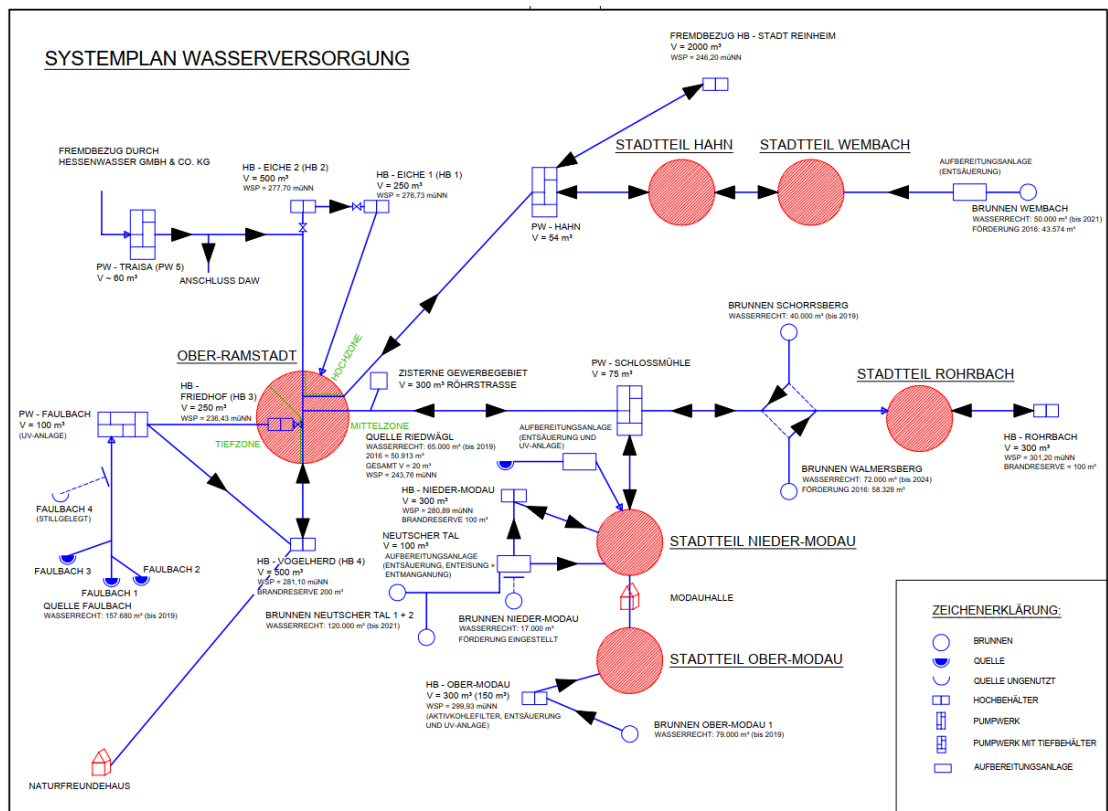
SYSTEMPLAN WASSERVERSORGUNG

FREMDBEZUG HB - STADT REINHEIM
V = 2000 m³
WSP = 246,20 müNN

FREMDBEZUG DURCH HESSENWASSER GMBH & CO. KG

HB - EICHE 2 (HB 2)
V = 500 m³
WSP = 277,70 müNN

HB - EICHE 1 (HB 1)
V = 250 m³
WSP = 276,73 müNN

STADTTEIL HAHN

STADTTEIL WEMBACH

AUFBEREITUNGSANLAGE (ENTSÄUERUNG)

BRUNNEN WEMBACH
WASSERRECHT: 50.000 m³ (bis 2021)
FÖRDERUNG 2016: 43.574 m³

PW - HAHN
V = 54 m³

PW - TRAISA (PW 5)
V ~ 60 m³

ANSCHLUSS DAW

HOCHZONE

BRUNNEN SCHORRSBERG
WASSERRECHT: 40.000 m³ (bis 2019)

OBER-RAMSTADT

ZISTERNE GEWERBEGEBIET
V = 300 m³ RÖHRSTRASSE

PW - SCHLOSSMÜHLE
V = 75 m³

STADTTEIL ROHRBACH

HB - FRIEDHOF (HB 3)
V = 250 m³
WSP = 236,43 müNN

PW - FAULBACH
V = 100 m³
(UV-ANLAGE)

TIEFZONE

MITTELZONE

QUELLE RIEDWÄGL
WASSERRECHT: 65.000 m³ (bis 2019)
2016 = 50.913 m³
GESAMT V = 20 m³
WSP = 243,76 müNN

AUFBEREITUNGSANLAGE (ENTSÄUERUNG UND UV-ANLAGE)

HB - ROHRBACH
V = 300 m³
WSP = 301,20 müNN
BRANDRESERVE = 100 m³

BRUNNEN WALMERSBERG
WASSERRECHT: 72.000 m³ (bis 2024)
FÖRDERUNG 2016: 58.328 m³

FAULBACH 4
(STILLGELEGT)

HB - NIEDER-MODAU
V = 300 m³
WSP = 280,89 müNN
BRANDRESERVE 100 m³

NEUTSCHER TAL
V = 100 m³
AUFBEREITUNGSANLAGE (ENTSÄUERUNG, ENTEISUNG + ENTMANGANUNG)

STADTTEIL NIEDER-MODAU

FAULBACH 3
FAULBACH 2
FAULBACH 1
QUELLE FAULBACH
WASSERRECHT: 157.680 m³ (bis 2019)

HB - VOGELHERD (HB 4)
V = 500 m³
WSP = 281,10 müNN
BRANDRESERVE 200 m³

MODAUHALLE

BRUNNEN NEUTSCHER TAL 1 + 2
WASSERRECHT: 120.000 m³ (bis 2021)

BRUNNEN NIEDER-MODAU
WASSERRECHT: 17.000 m³
FÖRDERUNG EINGESTELLT

STADTTEIL OBER-MODAU

HB - OBER-MODAU
V = 300 m³ (150 m³)
WSP = 299,93 müNN
(AKTIVKOHLEFILTER, ENTSÄUERUNG UND UV-ANLAGE)

BRUNNEN OBER-MODAU 1
WASSERRECHT: 79.000 m³ (bis 2019)

NATURFREUNDEHAUS

ZEICHENERKLÄRUNG:
BRUNNEN
QUELLE
QUELLE UNGENUTZT
HOCHBEHÄLTER
PUMPWERK
PUMPWERK MIT TIEFBEHÄLTER
AUFBEREITUNGSANLAGE